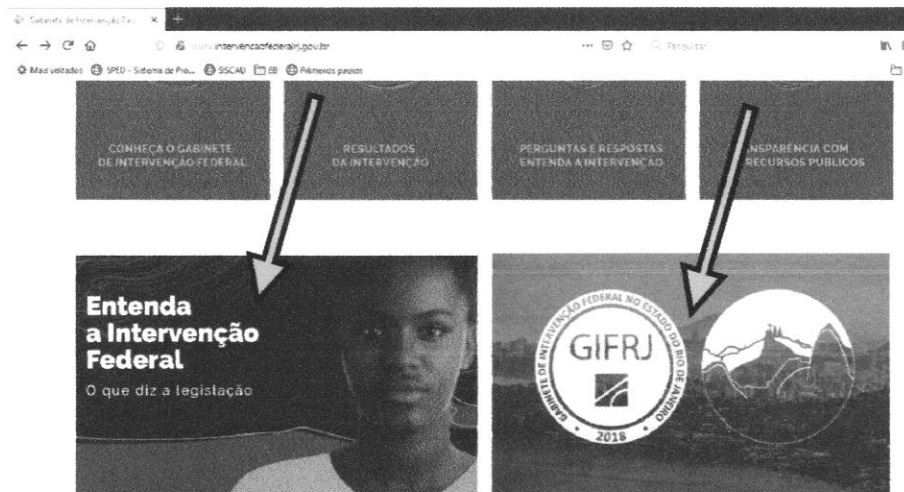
Gabinete de Intervenção Fed ×

www.intervencaofederalrj.gov.br

Pesquisar

Mais visitados SPED - Sistema de Pro... SISCAU EB Primeiros passos

CONHEÇA O GABINETE DE INTERVENÇÃO FEDERAL

RESULTADOS DA INTERVENÇÃO

PERGUNTAS E RESPOSTAS ENTENDA A INTERVENÇÃO

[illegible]NSPARÊNCIA COM RECURSOS PÚBLICOS

Entenda a Intervenção Federal

O que diz a legislação

GABINETE DE INTERVENÇÃO FEDERAL NO ESTADO DO RIO DE JANEIRO

GIFRJ

2018